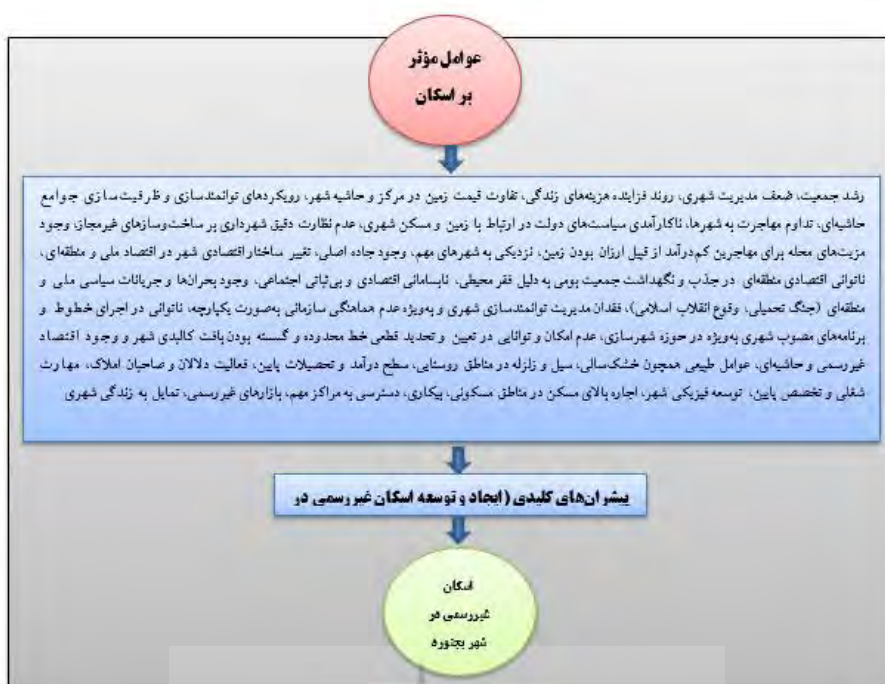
عوامل مؤثر بر اسکان

رشد جمعیت، ضعف مدیریت شهری، روند فزاینده هزینه‌های زندگی، تفاوت قیمت زمین در مرکز و حاشیه شهر، رویکردهای توانمندسازی و ظرفیت سازی جوامع حاشیه‌ای، تداوم مهاجرت به شهرها، ناکارآمدی سیاست‌های دولت در ارتباط با زمین و مسکن شهری، عدم نظارت دقیق شهرداری بر ساخت‌وسازهای غیرمجاز، وجود مزیت‌های محله برای مهاجرین کم‌درآمد از قبیل ارزان بودن زمین، نزدیکی به شهرهای مهم، وجود جاده اصلی، تغییر ساختار اقتصادی شهر در اقتصاد ملی و منطقه‌ای، ناتوانی اقتصادی منطقه‌ای در جذب و نگهداشت جمعیت بومی به دلیل فقر محیطی، نابسامانی اقتصادی و بی‌ثباتی اجتماعی، وجود بحران‌ها و جریانات سیاسی ملی و منطقه‌ای (جنگ تحمیلی، وقوع انقلاب اسلامی)، فقدان مدیریت توانمندسازی شهری و به‌ویژه عدم هماهنگی سازمانی به‌صورت یکپارچه، ناتوانی در اجرای خطوط و برنامه‌های مصوب شهری به‌ویژه در حوزه شهرسازی، عدم امکان و توانایی در تعیین و تحدید قطعی خط محدوده و گسسته بودن بافت کالبدی شهر و وجود اقتصاد غیررسمی و حاشیه‌ای، عوامل طبیعی همچون خشک‌سالی، سیل و زلزله در مناطق روستایی، سطح درآمد و تحصیلات پایین، فعالیت دلالان و صاحبان املاک، مهارت شغلی و تخصص پایین، توسعه فیزیکی شهر، اجاره بالای مسکن در مناطق مسکونی، بیکاری، دسترسی به مراکز مهم، بازارهای غیررسمی، تمایل به زندگی شهری

پیشران‌های کلیدی (ایجاد و توسعه اسکان غیر رسمی در

اسکان غیررسمی در شهر بجنورد